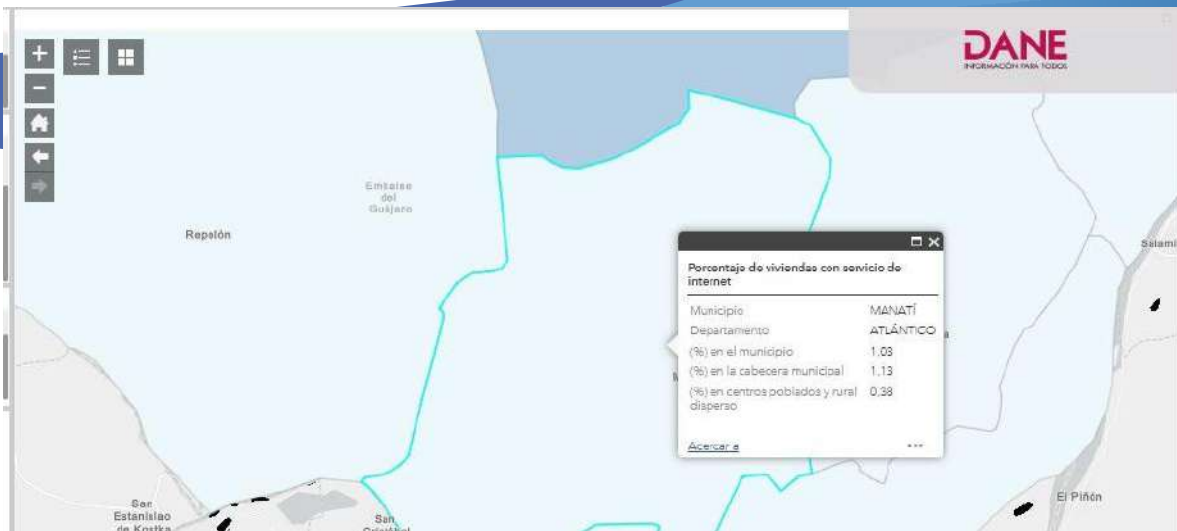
+
−

DANE
INFORMACIÓN PARA TODOS

Embalse del Guájaro

Repelón

Salami

Porcentaje de viviendas con servicio de internet

| | |
|---|---|
| Municipio | MANATÍ |
| Departamento | ATLÁNTICO |
| (%) en el municipio | 1,03 |
| (%) en la cabecera municipal | 1,13 |
| (%) en centros poblados y rural disperso | 0,38 |

Acercar a
...

El Piñón

San Estanislao de Kostka

San Cristóbal